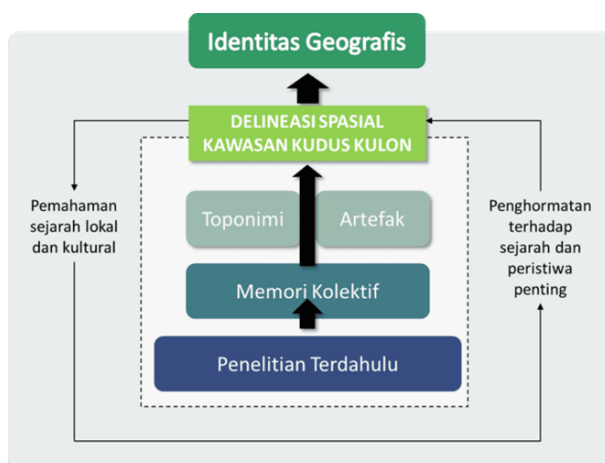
Identitas Geografis

DELINEASI SPASIAL
KAWASAN KUDUS KULON

Pemahaman sejarah lokal dan kultural

Toponimi

Artefak

Penghormatan terhadap sejarah dan peristiwa penting

Memori Kolektif

Penelitian Terdahulu